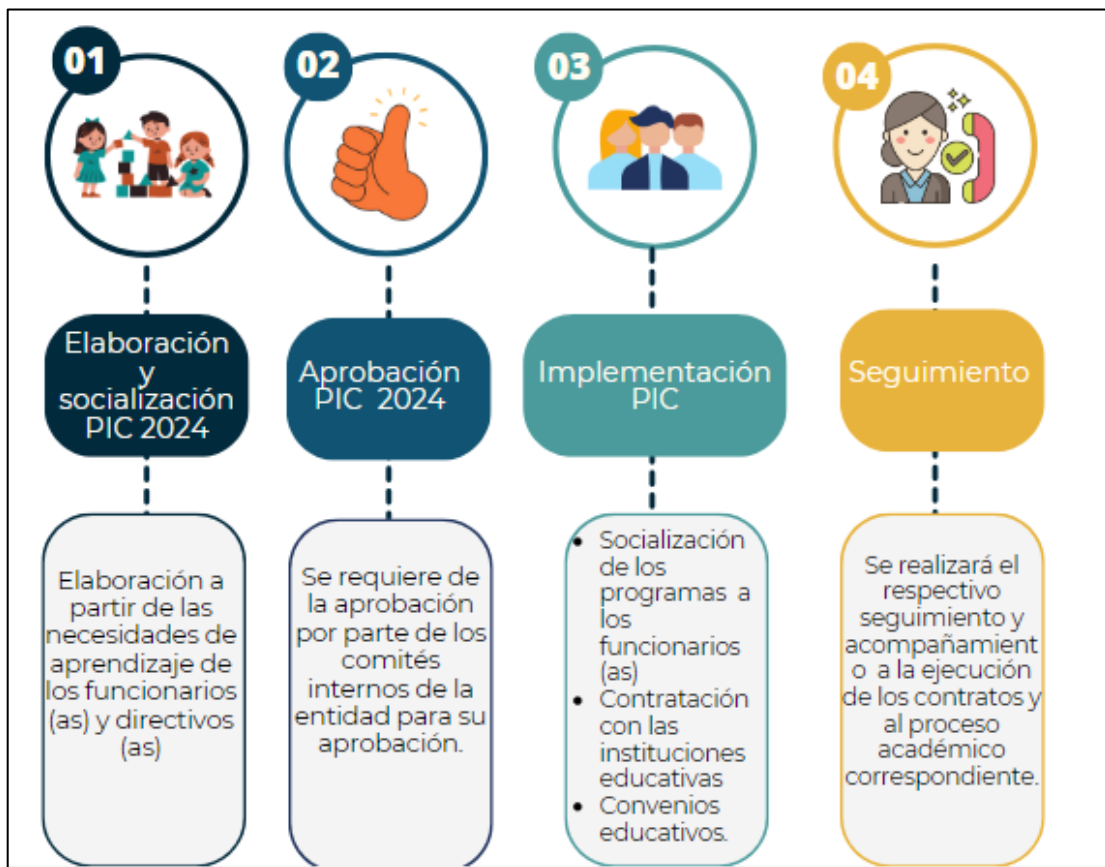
01

Elaboración y socialización PIC 2024

Elaboración a partir de las necesidades de aprendizaje de los funcionarios (as) y directivos (as)

02

Aprobación PIC 2024

Se requiere de la aprobación por parte de los comités internos de la entidad para su aprobación.

03

Implementación PIC

- Socialización de los programas a los funcionarios (as)
- Contratación con las instituciones educativas
- Convenios educativos.

04

Seguimiento

Se realizará el respectivo seguimiento y acompañamient o a la ejecución de los contratos y al proceso académico correspondiente.